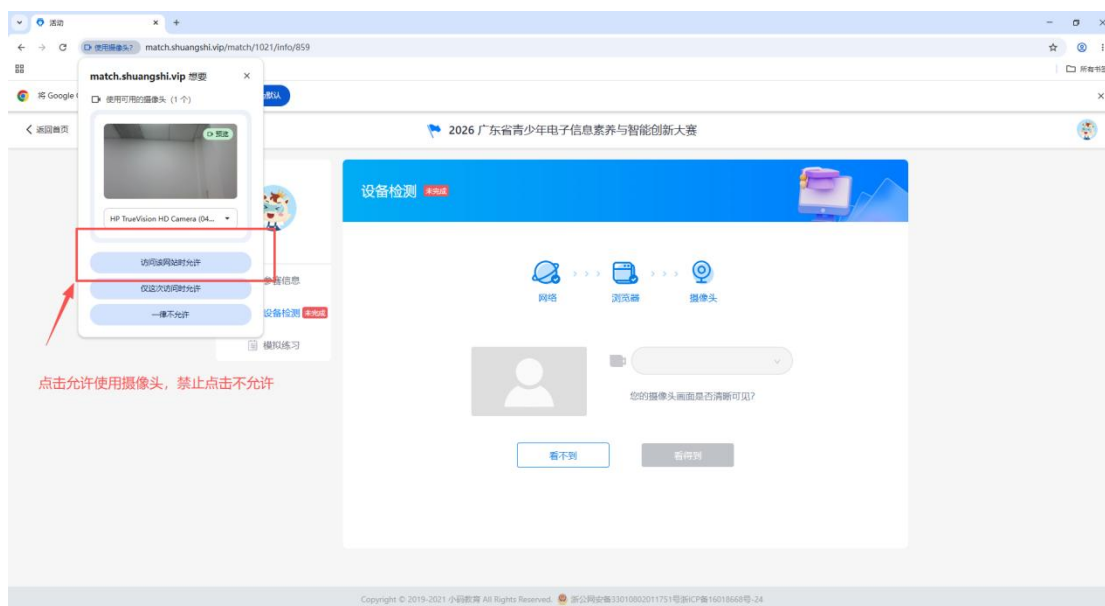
活动
使用摄像头? match.shuangshi.vip/match/1021/info/859
所有书签
将 Google
默认
match.shuangshi.vip 想要
使用可用的摄像头 (1 个)
预览
HP TrueVision HD Camera (04...
访问该网站时允许
仅这次访问时允许
一律不允许
点击允许使用摄像头，禁止点击不允许
返回首页
2026 广东省青少年电子信息素养与智能创新大赛
赛信息
设备检测 未完成
模拟练习
设备检测 未完成
网络
浏览器
摄像头
您的摄像头画面是否清晰可见?
看不到
看得到
Copyright © 2019-2021 小码教育 All Rights Reserved. 浙公网安备33010802011751号浙ICP备16018668号-24